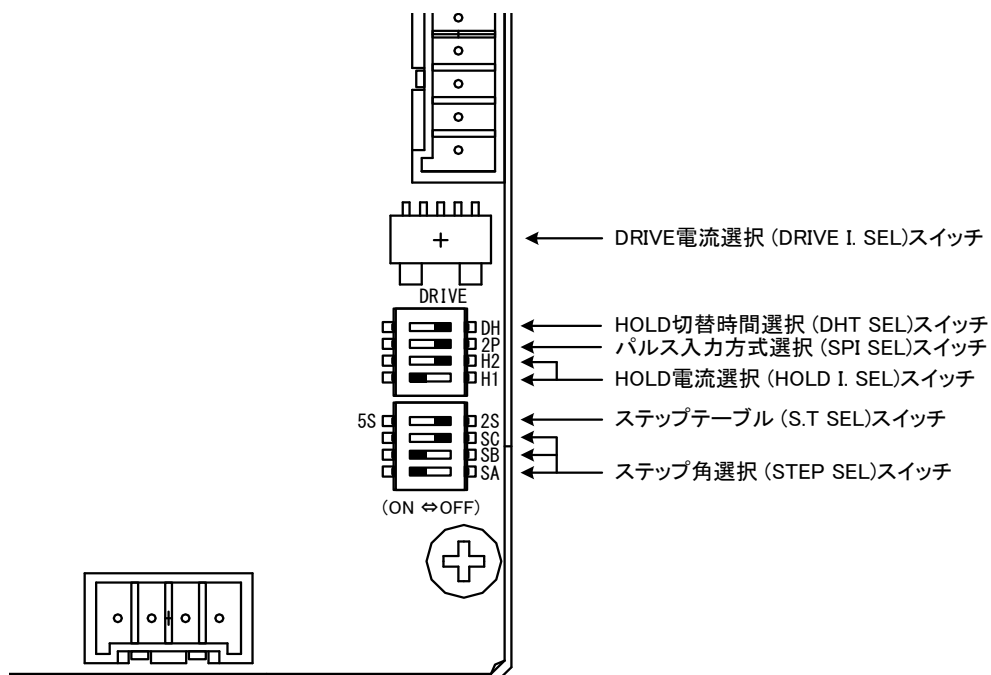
+
DRIVE
DH
2P
H2
H1
5S
2S
SC
SB
SA
(ON ⇔OFF)

DRIVE電流選択 (DRIVE I. SEL)スイッチ
HOLD切替時間選択 (DHT SEL)スイッチ
パルス入力方式選択 (SPI SEL)スイッチ
HOLD電流選択 (HOLD I. SEL)スイッチ
ステップテーブル (S.T SEL)スイッチ
ステップ角選択 (STEP SEL)スイッチ